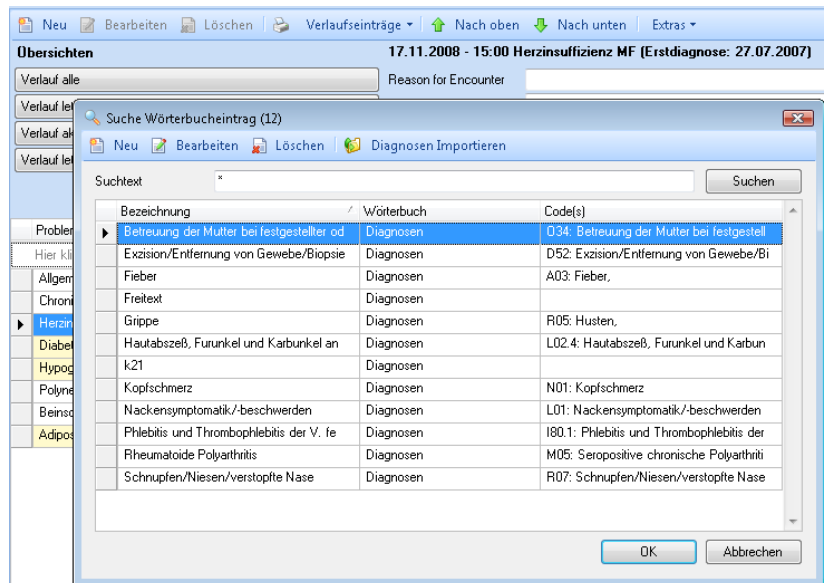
Neu Bearbeiten Löschen Verlaufseinträge ▾ Nach oben Nach unten Extras ▾

Übersichten

17.11.2008 - 15:00 Herzinsuffizienz MF (Erstdiagnose: 27.07.2007)

Verlauf alle

Reason for Encounter

Verlauf le

Verlauf ak

Verlauf le

Probler

Hier kl

Allgem

Chroni

Herzin

Diabe

Hypog

Polyne

Beinso

Adipos

Suche Wörterbucheintrag (12)

Neu Bearbeiten Löschen Diagnosen Importieren

Suchtext *

Suchen

| Bezeichnung | Wörterbuch | Code(s) |
|---|---|---|
| Betreuung der Mutter bei festgestellter od | Diagnosen | O34: Betreuung der Mutter bei festgestell |
| Exzision/Entfernung von Gewebe/Biopsie | Diagnosen | D52: Exzision/Entfernung von Gewebe/Bi |
| Fieber | Diagnosen | A03: Fieber, |
| Freitext | Diagnosen | |
| Grippe | Diagnosen | R05: Husten, |
| Hautabszeß, Furunkel und Karbunkel an | Diagnosen | L02.4: Hautabszeß, Furunkel und Karbun |
| k21 | Diagnosen | |
| Kopfschmerz | Diagnosen | N01: Kopfschmerz |
| Nackensymptomatik/-beschwerden | Diagnosen | L01: Nackensymptomatik/-beschwerden |
| Phlebitis und Thrombophlebitis der V. fe | Diagnosen | I80.1: Phlebitis und Thrombophlebitis der |
| Rheumatoide Polyarthritis | Diagnosen | M05: Seropositive chronische Polyarthriti |
| Schnupfen/Niesen/verstopfte Nase | Diagnosen | R07: Schnupfen/Niesen/verstopfte Nase |

OK Abbrechen